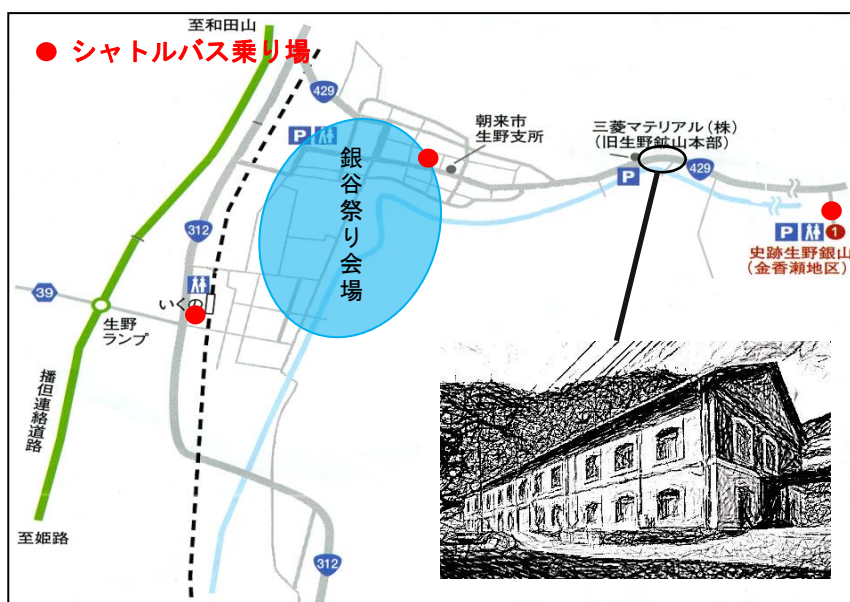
● シャトルバス乗り場

至和田山

429

P

朝来市
生野支所

三菱マテリアル（株）
（旧生野鉱山本部）

P

429

P

1

史跡生野銀山
（金香瀬地区）

銀谷祭り会場

312

39

いくの

生野
ランプ

播但連絡道路

至姫路

312